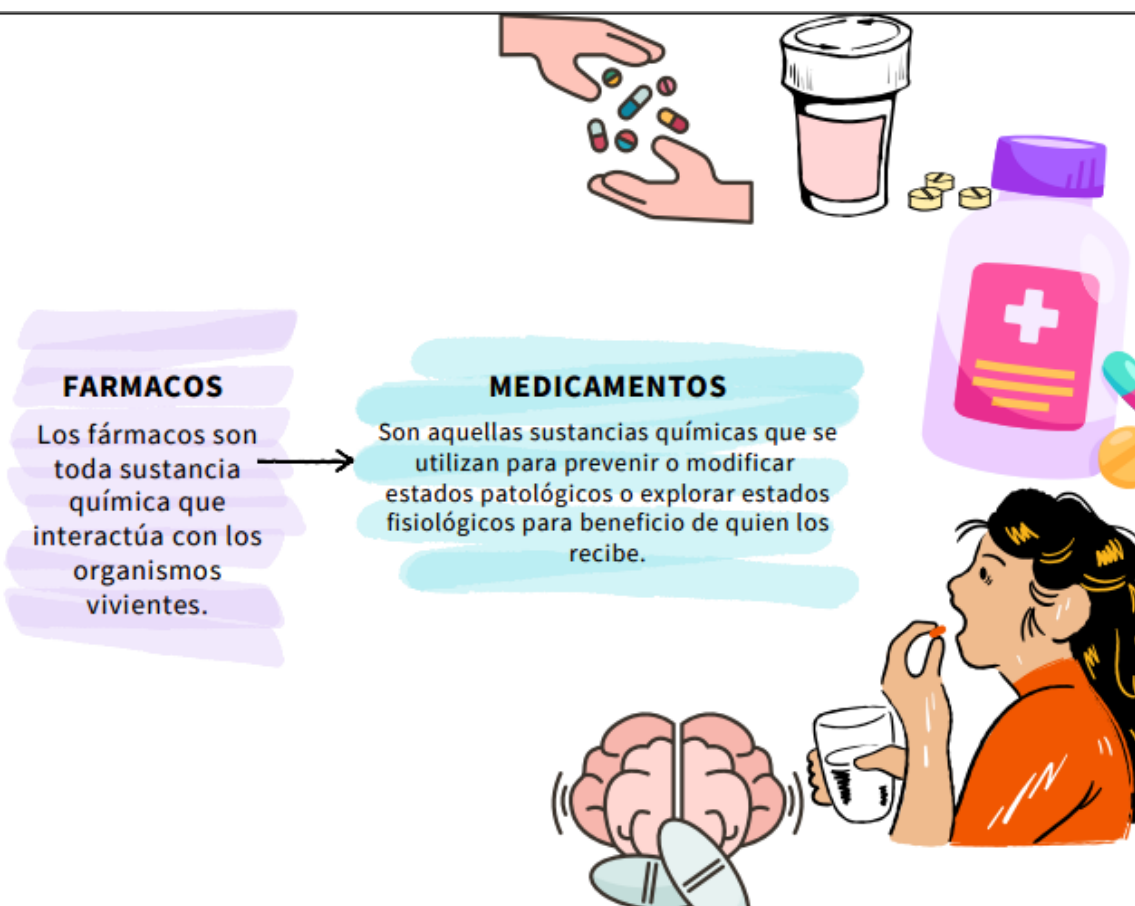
FARMACOS

Los fármacos son toda sustancia química que interactúa con los organismos vivientes.

MEDICAMENTOS

Son aquellas sustancias químicas que se utilizan para prevenir o modificar estados patológicos o explorar estados fisiológicos para beneficio de quien los recibe.